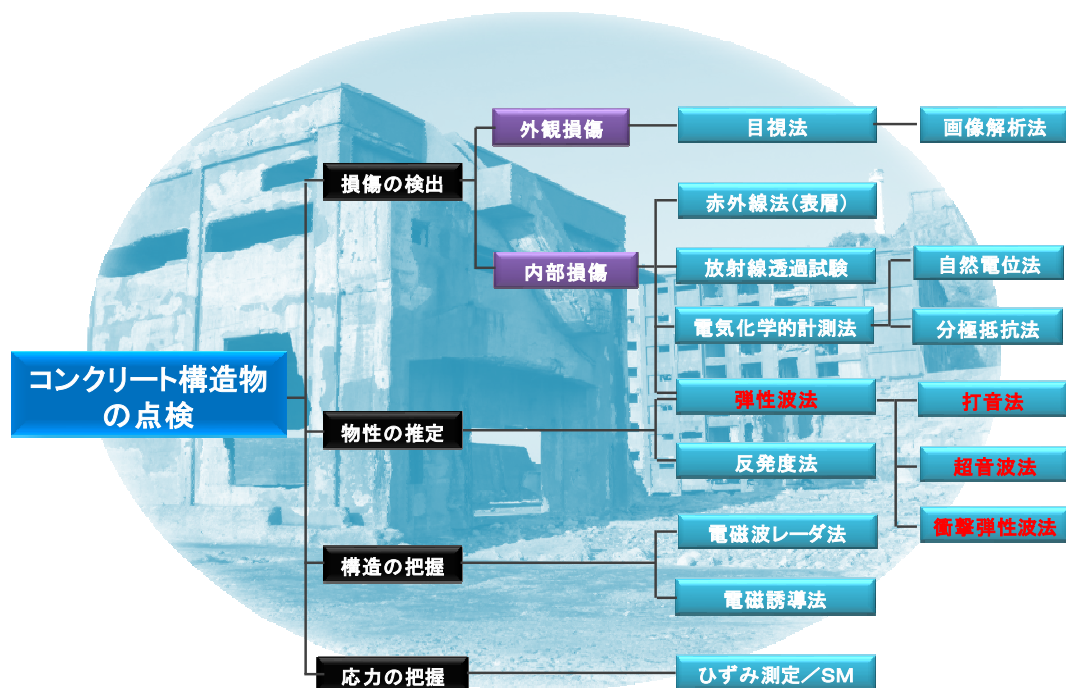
コンクリート構造物の点検

損傷の検出
外観損傷
目視法
画像解析法
内部損傷
赤外線法(表層)
放射線透過試験
自然電位法
電気化学的計測法
分極抵抗法

物性の推定
弾性波法
打音法
超音波法
衝撃弾性波法
反発度法

構造の把握
電磁波レーダ法
電磁誘導法

応力の把握
ひずみ測定／SM